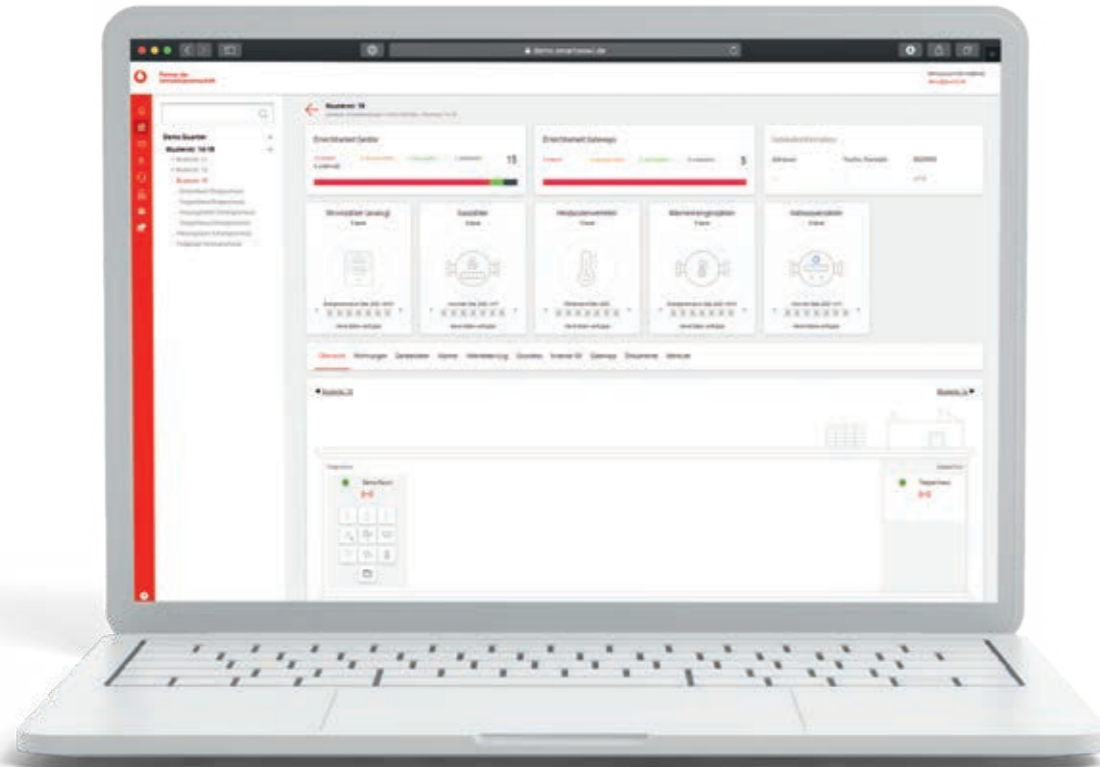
demo.smartswai.de

Demo Quartier
Musterstr. 14/16

Musterstr. 16

Erreichbarkeit Geräte
15

Erreichbarkeit Gateways
5

Gebäudeinformation

Stromzähler (analog)
Gaszähler
Heizkostenverteiler
Wärmemengenzähler
Kaltwasserzähler

Übersicht Wohnungen Zentralzähler Alarme Weiterleitung Geräte Internet Gateways Dokumente Verbrauch

◀ Musterstr. 14
Musterstr. 18 ▶

Treppenhaus
Demo Raum
Treppenhaus